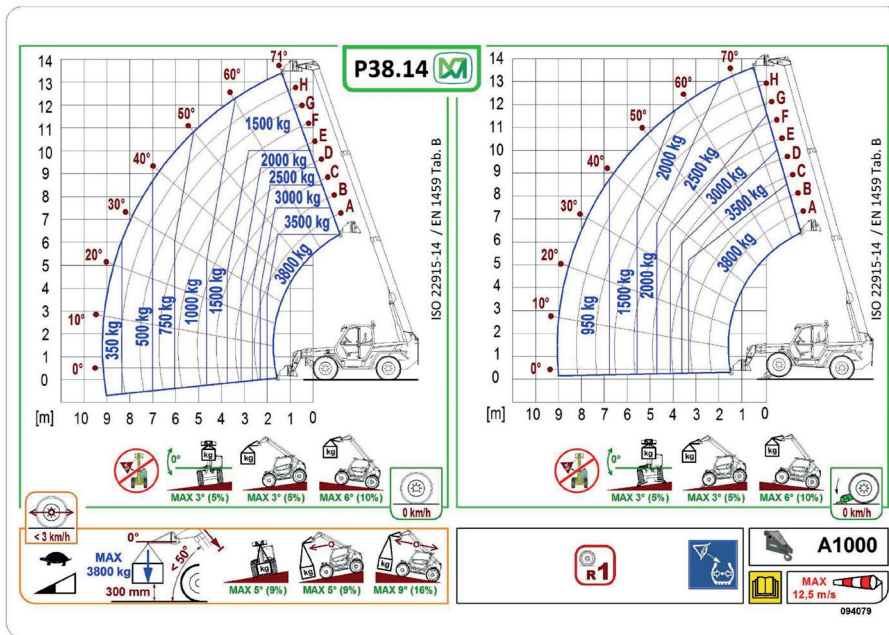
P38.14

14
13
12
11
10
9
8
7
6
5
4
3
2
1
0

71°
60°
50°
40°
30°
20°
10°
0°

H
G
F
E
D
C
B
A

1500 kg
2000 kg
2500 kg
3000 kg
3500 kg
3800 kg
1500 kg
1000 kg
750 kg
500 kg
350 kg

[m] 10 9 8 7 6 5 4 3 2 1 0

ISO 22915-14 / EN 1459 Tab. B

0°
kg
MAX 3° (5%)
MAX 3° (5%)
MAX 6° (10%)
0 km/h

14
13
12
11
10
9
8
7
6
5
4
3
2
1
0

70°
60°
50°
40°
30°
20°
10°
0°

H
G
F
E
D
C
B
A

2000 kg
2500 kg
3000 kg
3500 kg
3800 kg
2000 kg
1500 kg
950 kg

[m] 10 9 8 7 6 5 4 3 2 1 0

ISO 22915-14 / EN 1459 Tab. B

0°
kg
MAX 3° (5%)
MAX 3° (5%)
MAX 6° (10%)
0 km/h

< 3 km/h
0°
MAX
3800 kg
< 50°
300 mm
kg
MAX 5° (9%)
MAX 5° (9%)
MAX 9° (16%)

R1

A1000

MAX
12,5 m/s

094079